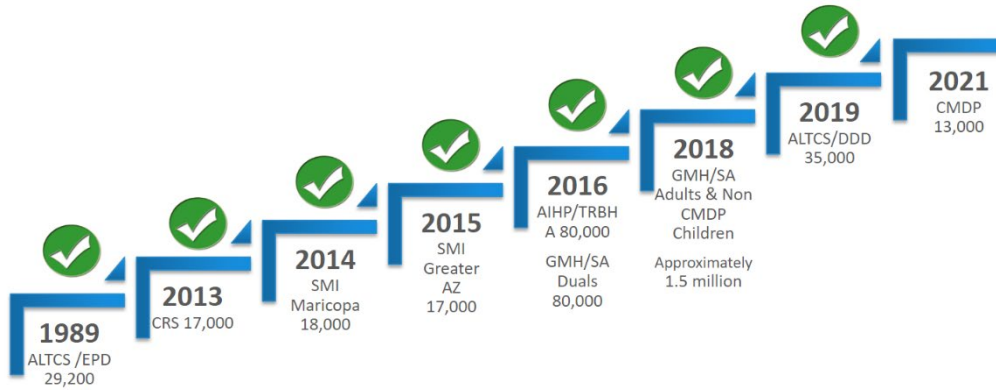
1989
ALTCS /EPD
29,200

2013
CRS 17,000

2014
SMI
Maricopa
18,000

2015
SMI
Greater
AZ
17,000

2016
AIHP/TRBHA 80,000

GMH/SA
Duals
80,000

2018
GMH/SA
Adults & Non CMDP
Children

Approximately
1.5 million

2019
ALTCS/DDD
35,000

2021
CMDP
13,000